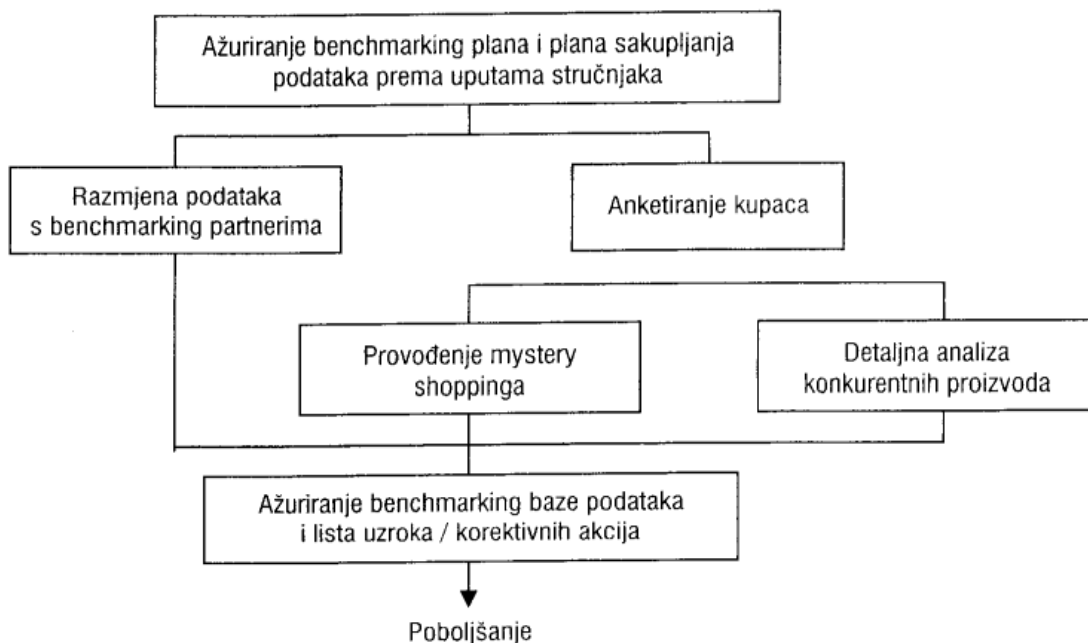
Ažuriranje benchmarking plana i plana sakupljanja podataka prema uputama stručnjaka

Razmjena podataka s benchmarking partnerima

Anketiranje kupaca

Provođenje mystery shoppinga

Detaljna analiza konkurentnih proizvoda

Ažuriranje benchmarking baze podataka i lista uzroka / korektivnih akcija

Poboljšanje